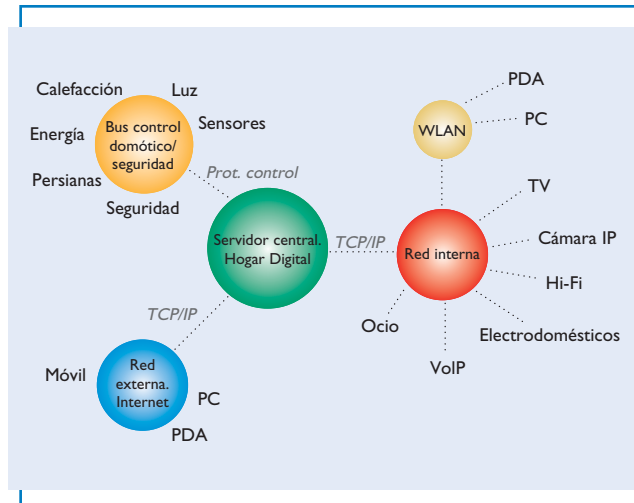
Calefacción
Luz
Energía
Bus control domótico/ seguridad
Sensores
Persianas
Seguridad
Prot. control
Servidor central. Hogar Digital
TCP/IP
TCP/IP
Red externa. Internet
Móvil
PC
PDA
WLAN
PDA
PC
Red interna
TV
Cámara IP
Hi-Fi
Electrodomésticos
VoIP
Ocio